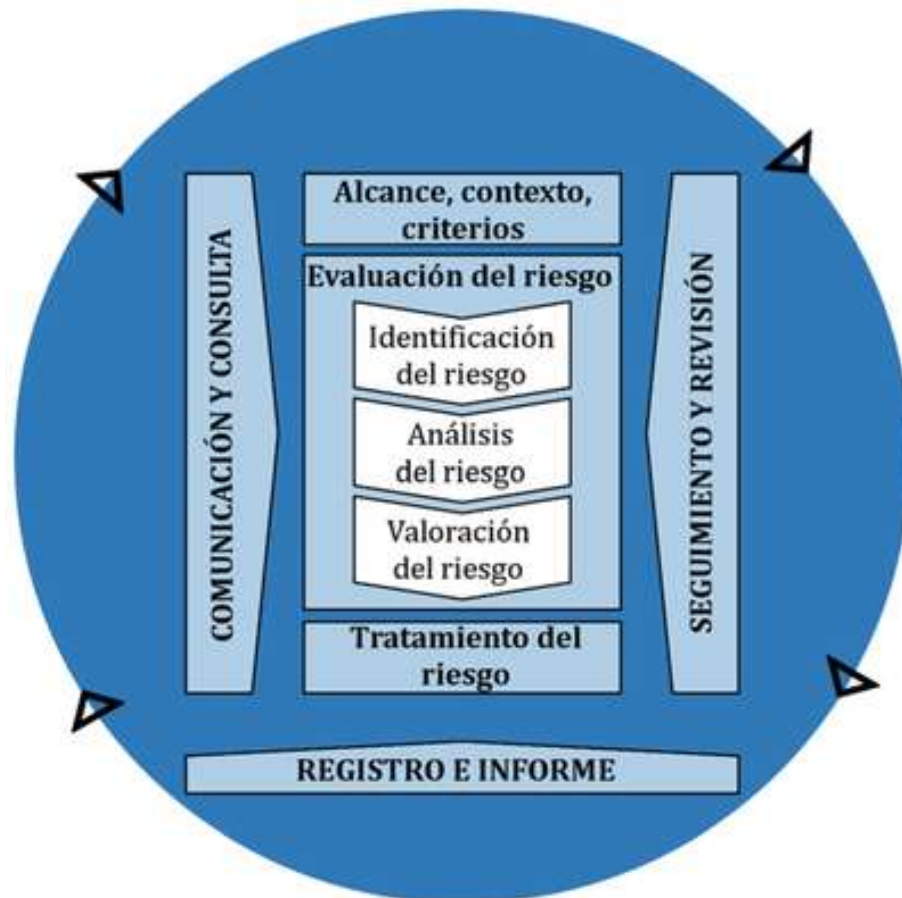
COMUNICACIÓN Y CONSULTA

Alcance, contexto, criterios

Evaluación del riesgo

Identificación del riesgo

Análisis del riesgo

Valoración del riesgo

Tratamiento del riesgo

SEGUIMIENTO Y REVISIÓN

REGISTRO E INFORME